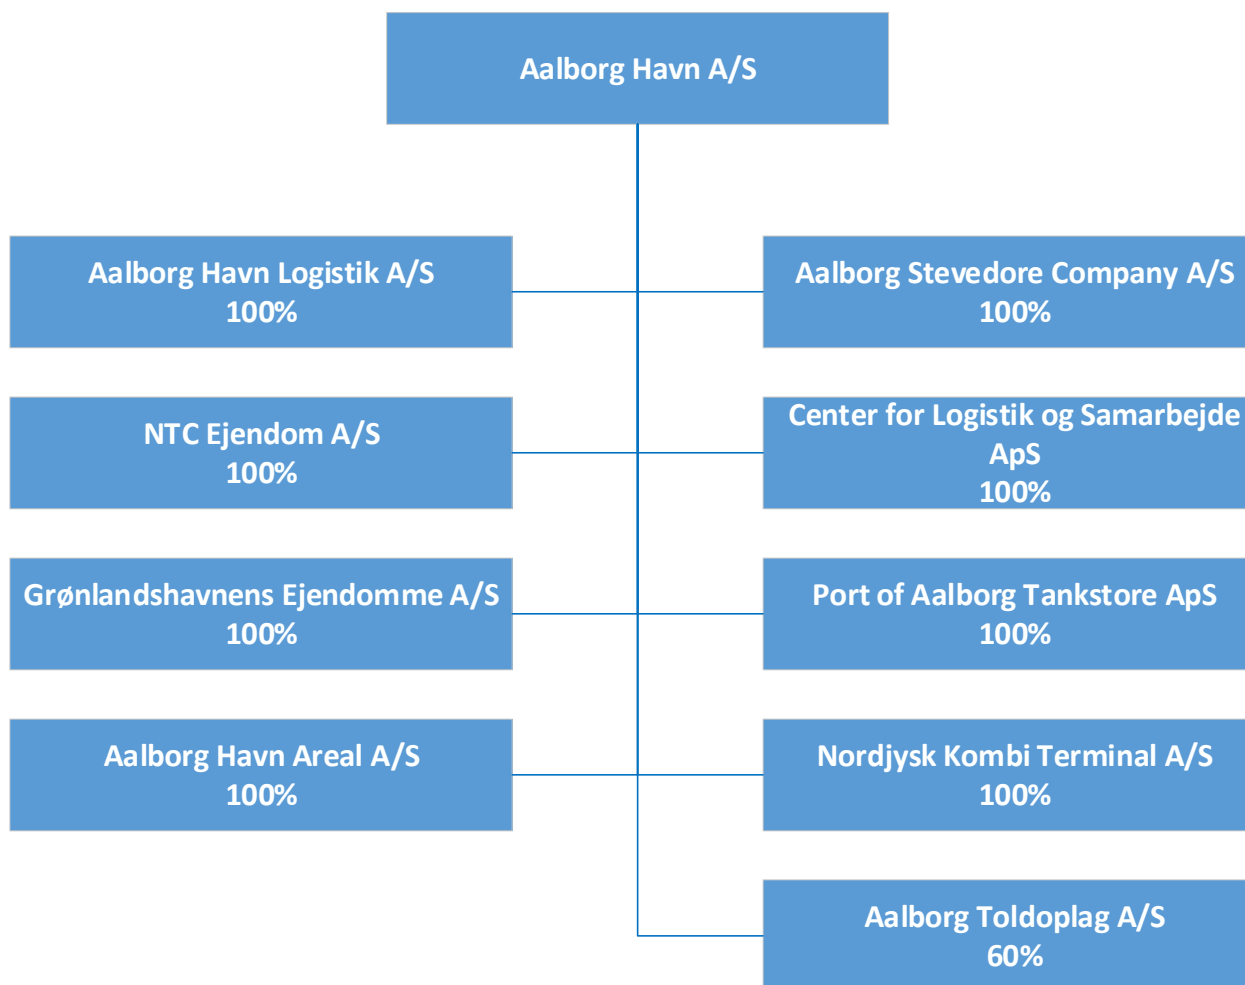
Aalborg Havn A/S

Aalborg Havn Logistik A/S
100%

Aalborg Stevedore Company A/S
100%

NTC Ejendom A/S
100%

Center for Logistik og Samarbejde ApS
100%

Grønlandshavnens Ejendomme A/S
100%

Port of Aalborg Tankstore ApS
100%

Aalborg Havn Areal A/S
100%

Nordjysk Kombi Terminal A/S
100%

Aalborg Toldoplag A/S
60%